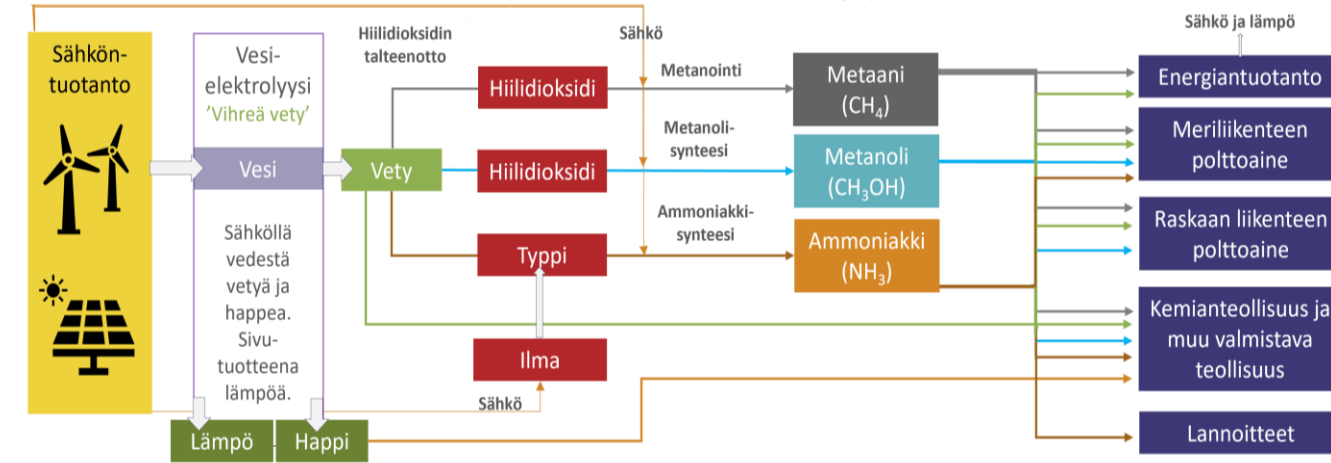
Sähköntuotanto

Vesielektrolyysi
'Vihreä vety'

Vesi

Sähköllä vedestä vetyä ja happea. Sivutuotteena lämpöä.

Lämpö

Happi

Vety

Hiilidioksidin talteenotto

Sähkö

Hiilidioksidi

Metanointi

Hiilidioksidi

Metanolisynteesi

Typpi

Ammoniakkisynteesi

Ilma

Sähkö

Metaani
($CH_4$)

Metanoli
($CH_3OH$)

Ammoniakki
($NH_3$)

Sähkö ja lämpö

Energiantuotanto

Meriliikenteen polttoaine

Raskaan liikenteen polttoaine

Kemianteollisuus ja muu valmistava teollisuus

Lannoitteet